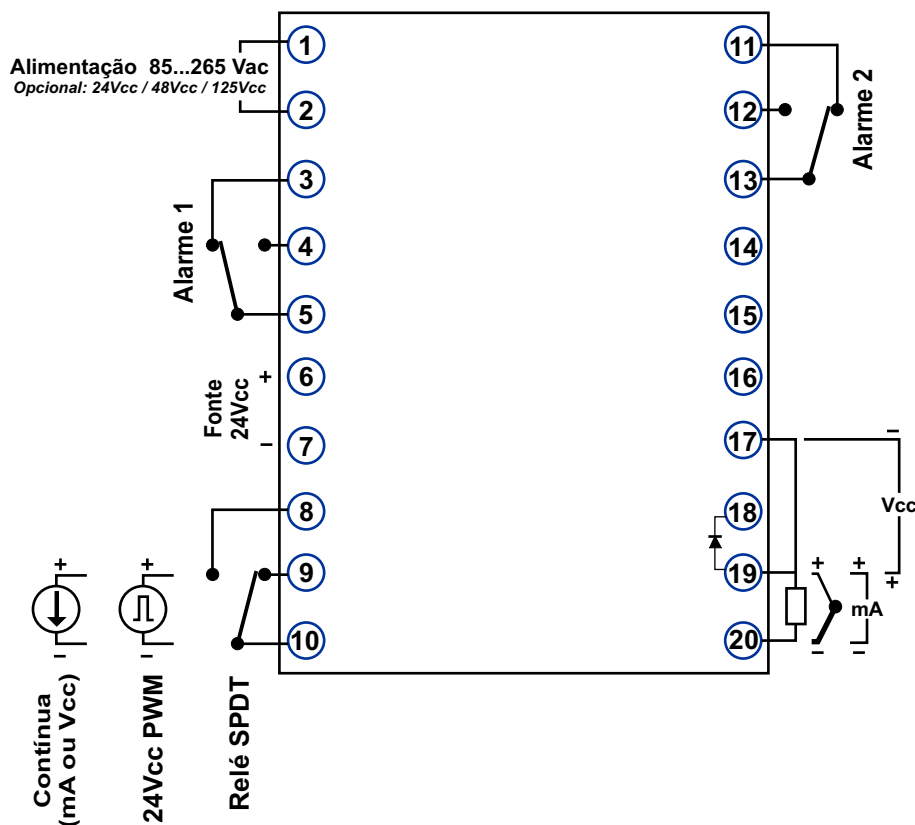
Alimentação 85...265 Vac
Opcional: 24Vcc / 48Vcc / 125Vcc

1
2
3
4
5
6
7
8
9
10

11
12
13
14
15
16
17
18
19
20

Alarme 2

Alarme 1

+
Fonte 24Vcc
–

Vcc
–
+

+
–
mA
+
–

+
–
Contínua (mA ou Vcc)

+
–
24Vcc PWM

Relé SPDT